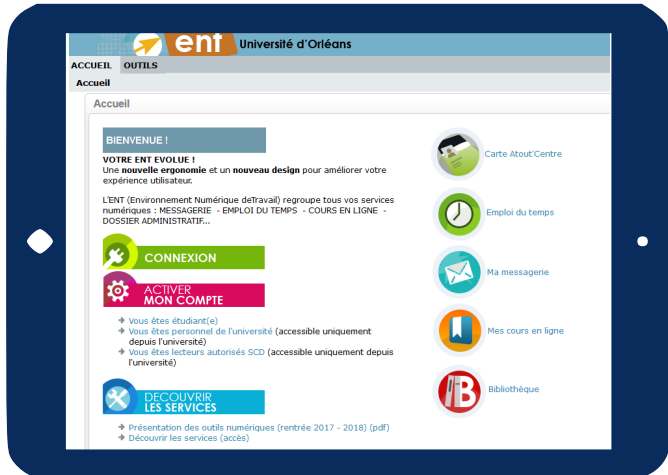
ent Université d'Orléans

ACCUEIL OUTILS

Accueil

Accueil

BIENVENUE !

VOTRE ENT EVOLUE !
Une nouvelle ergonomie et un nouveau design pour améliorer votre expérience utilisateur.

L'ENT (Environnement Numérique deTravail) regroupe tous vos services numériques : MESSAGERIE - EMPLOI DU TEMPS - COURS EN LIGNE - DOSSIER ADMINISTRATIF...

CONNEXION

ACTIVER MON COMPTE

Vous êtes étudiant(e)
Vous êtes personnel de l'université (accessible uniquement depuis l'université)
Vous êtes lecteurs autorisés SCD (accessible uniquement depuis l'université)

DECOUVRIR LES SERVICES

Présentation des outils numériques (rentrée 2017 - 2018) (pdf)
Découvrir les services (accès)

Carte Atout'Centre

Emploi du temps

Ma messagerie

Mes cours en ligne

Bibliothèque